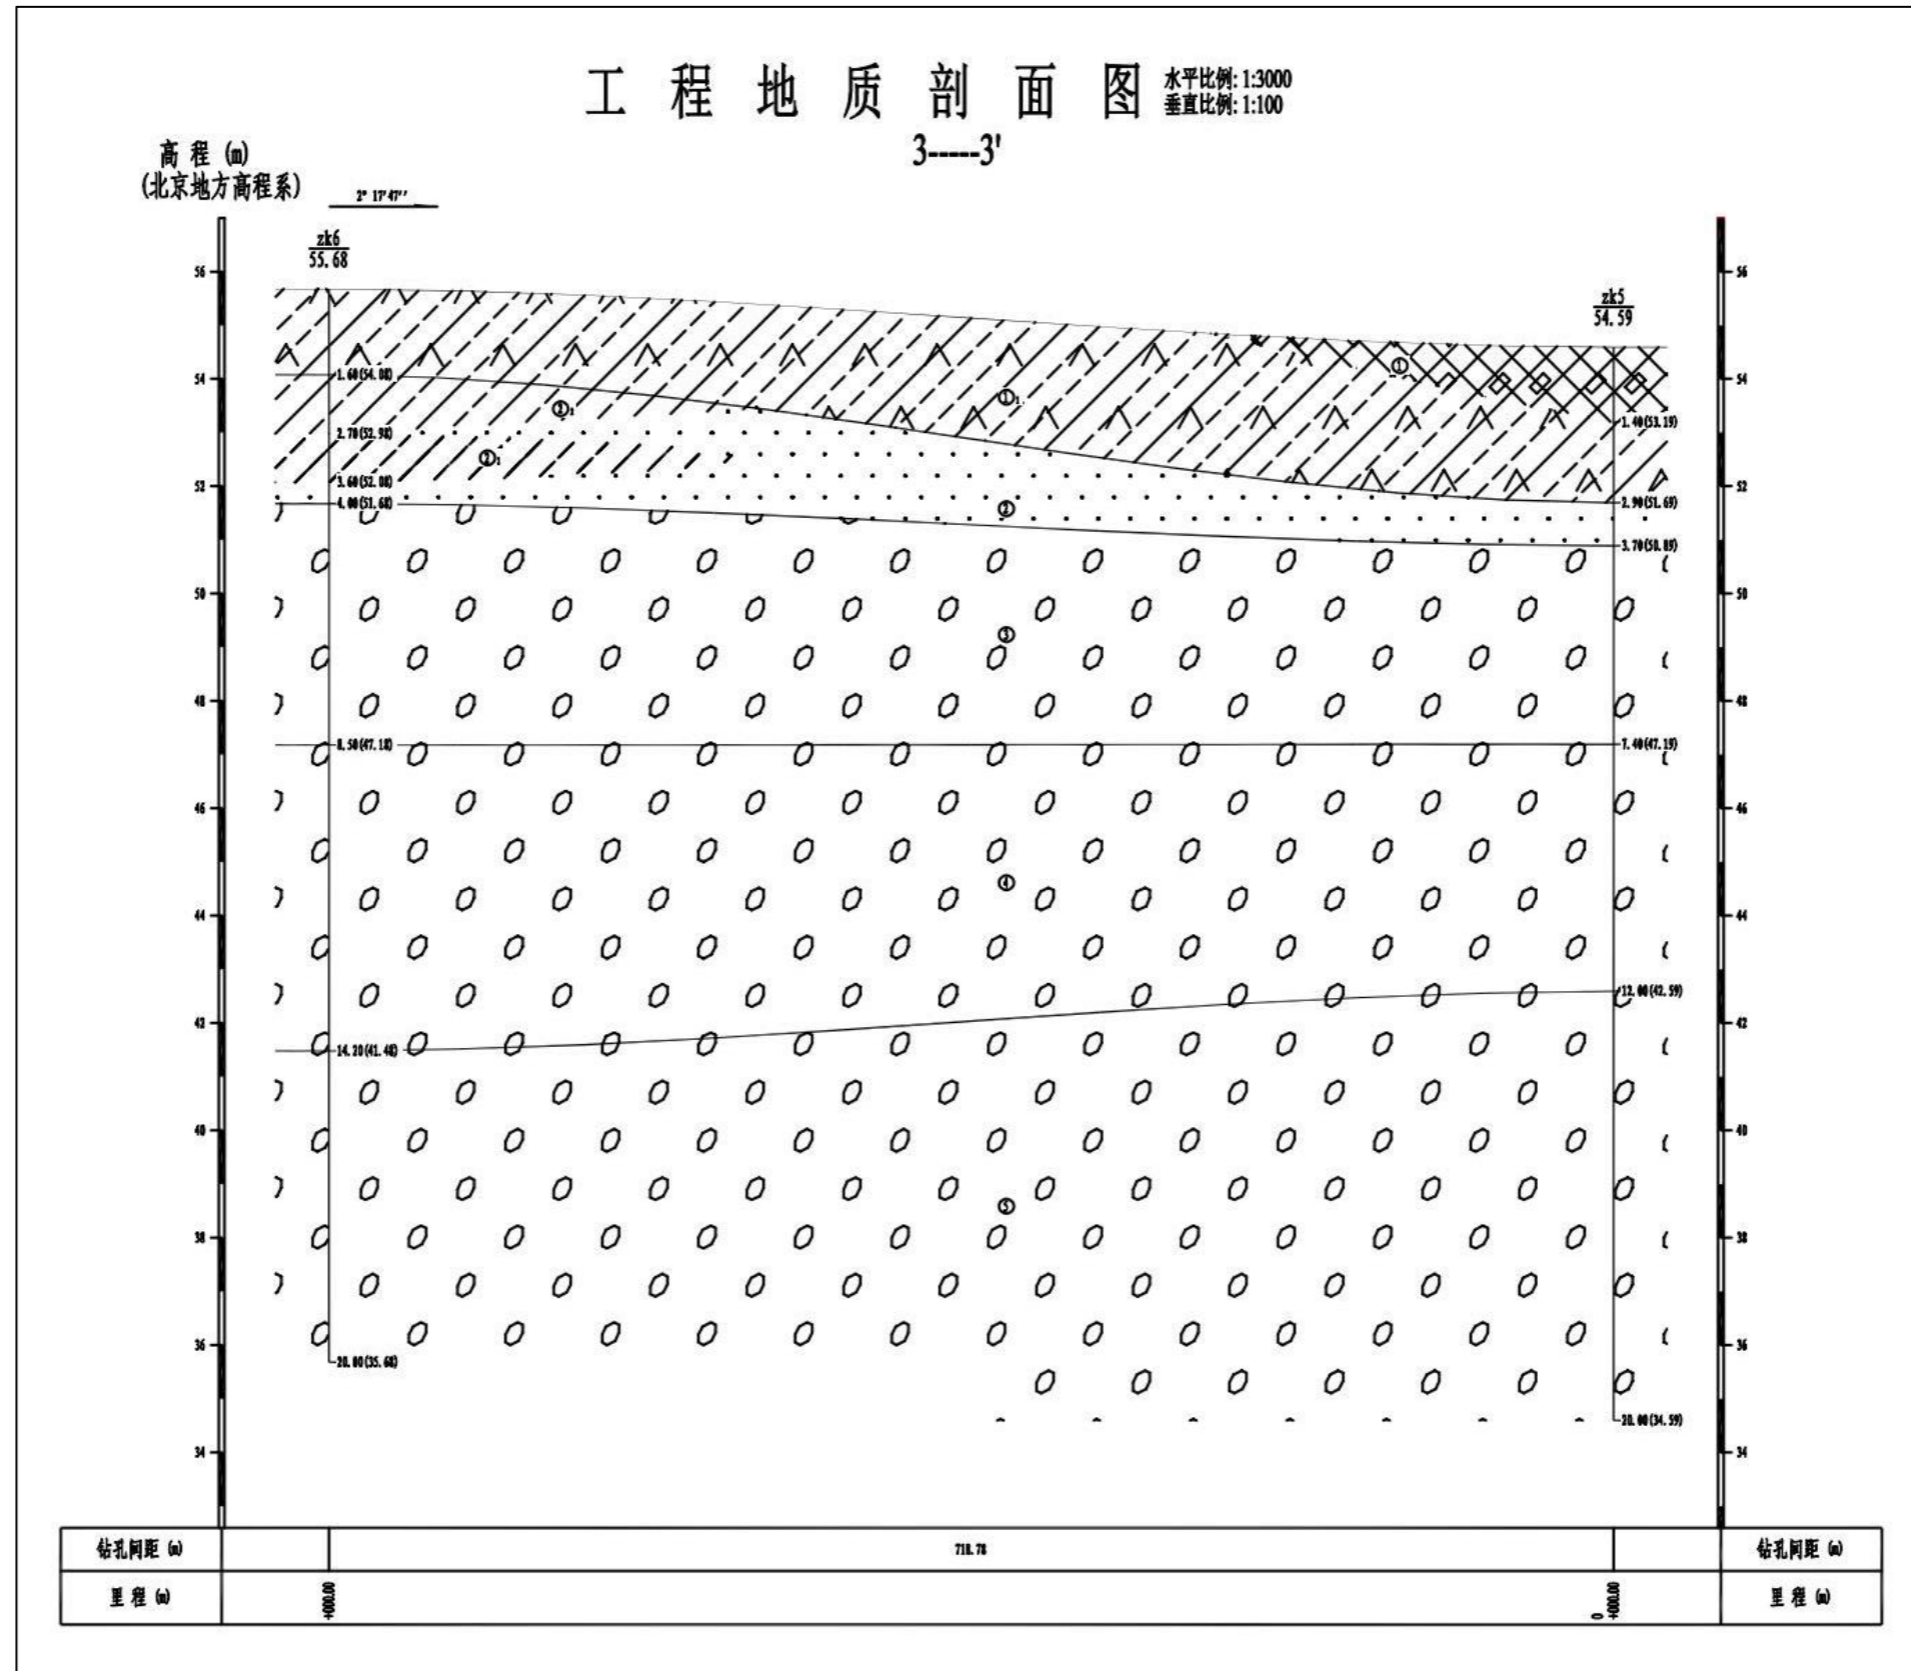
工 程 地 质 剖 面 图 水平比例: 1:3000
垂直比例: 1:100

3-----3'

高 程 (m)
(北京地方高程系)

2° 17' 47''

$\frac{zk6}{55.68}$

$\frac{zk5}{54.59}$

56
54
52
50
48
46
44
42
40
38
36
34

1.60(54.08)
2.70(52.98)
3.60(52.08)
4.00(51.68)
8.50(47.18)
14.20(41.48)
20.00(35.68)

1.40(53.19)
2.90(51.69)
3.70(50.89)
7.40(47.19)
12.00(42.59)
20.00(34.59)

①
①₁
①₁
①₁
②
③
④
⑤

| 钻孔间距 (m) | | 718.78 | | 钻孔间距 (m) |
|---|---|---|---|---|
| 里 程 (m) | +000.00 | | 0+000.00 | 里 程 (m) |